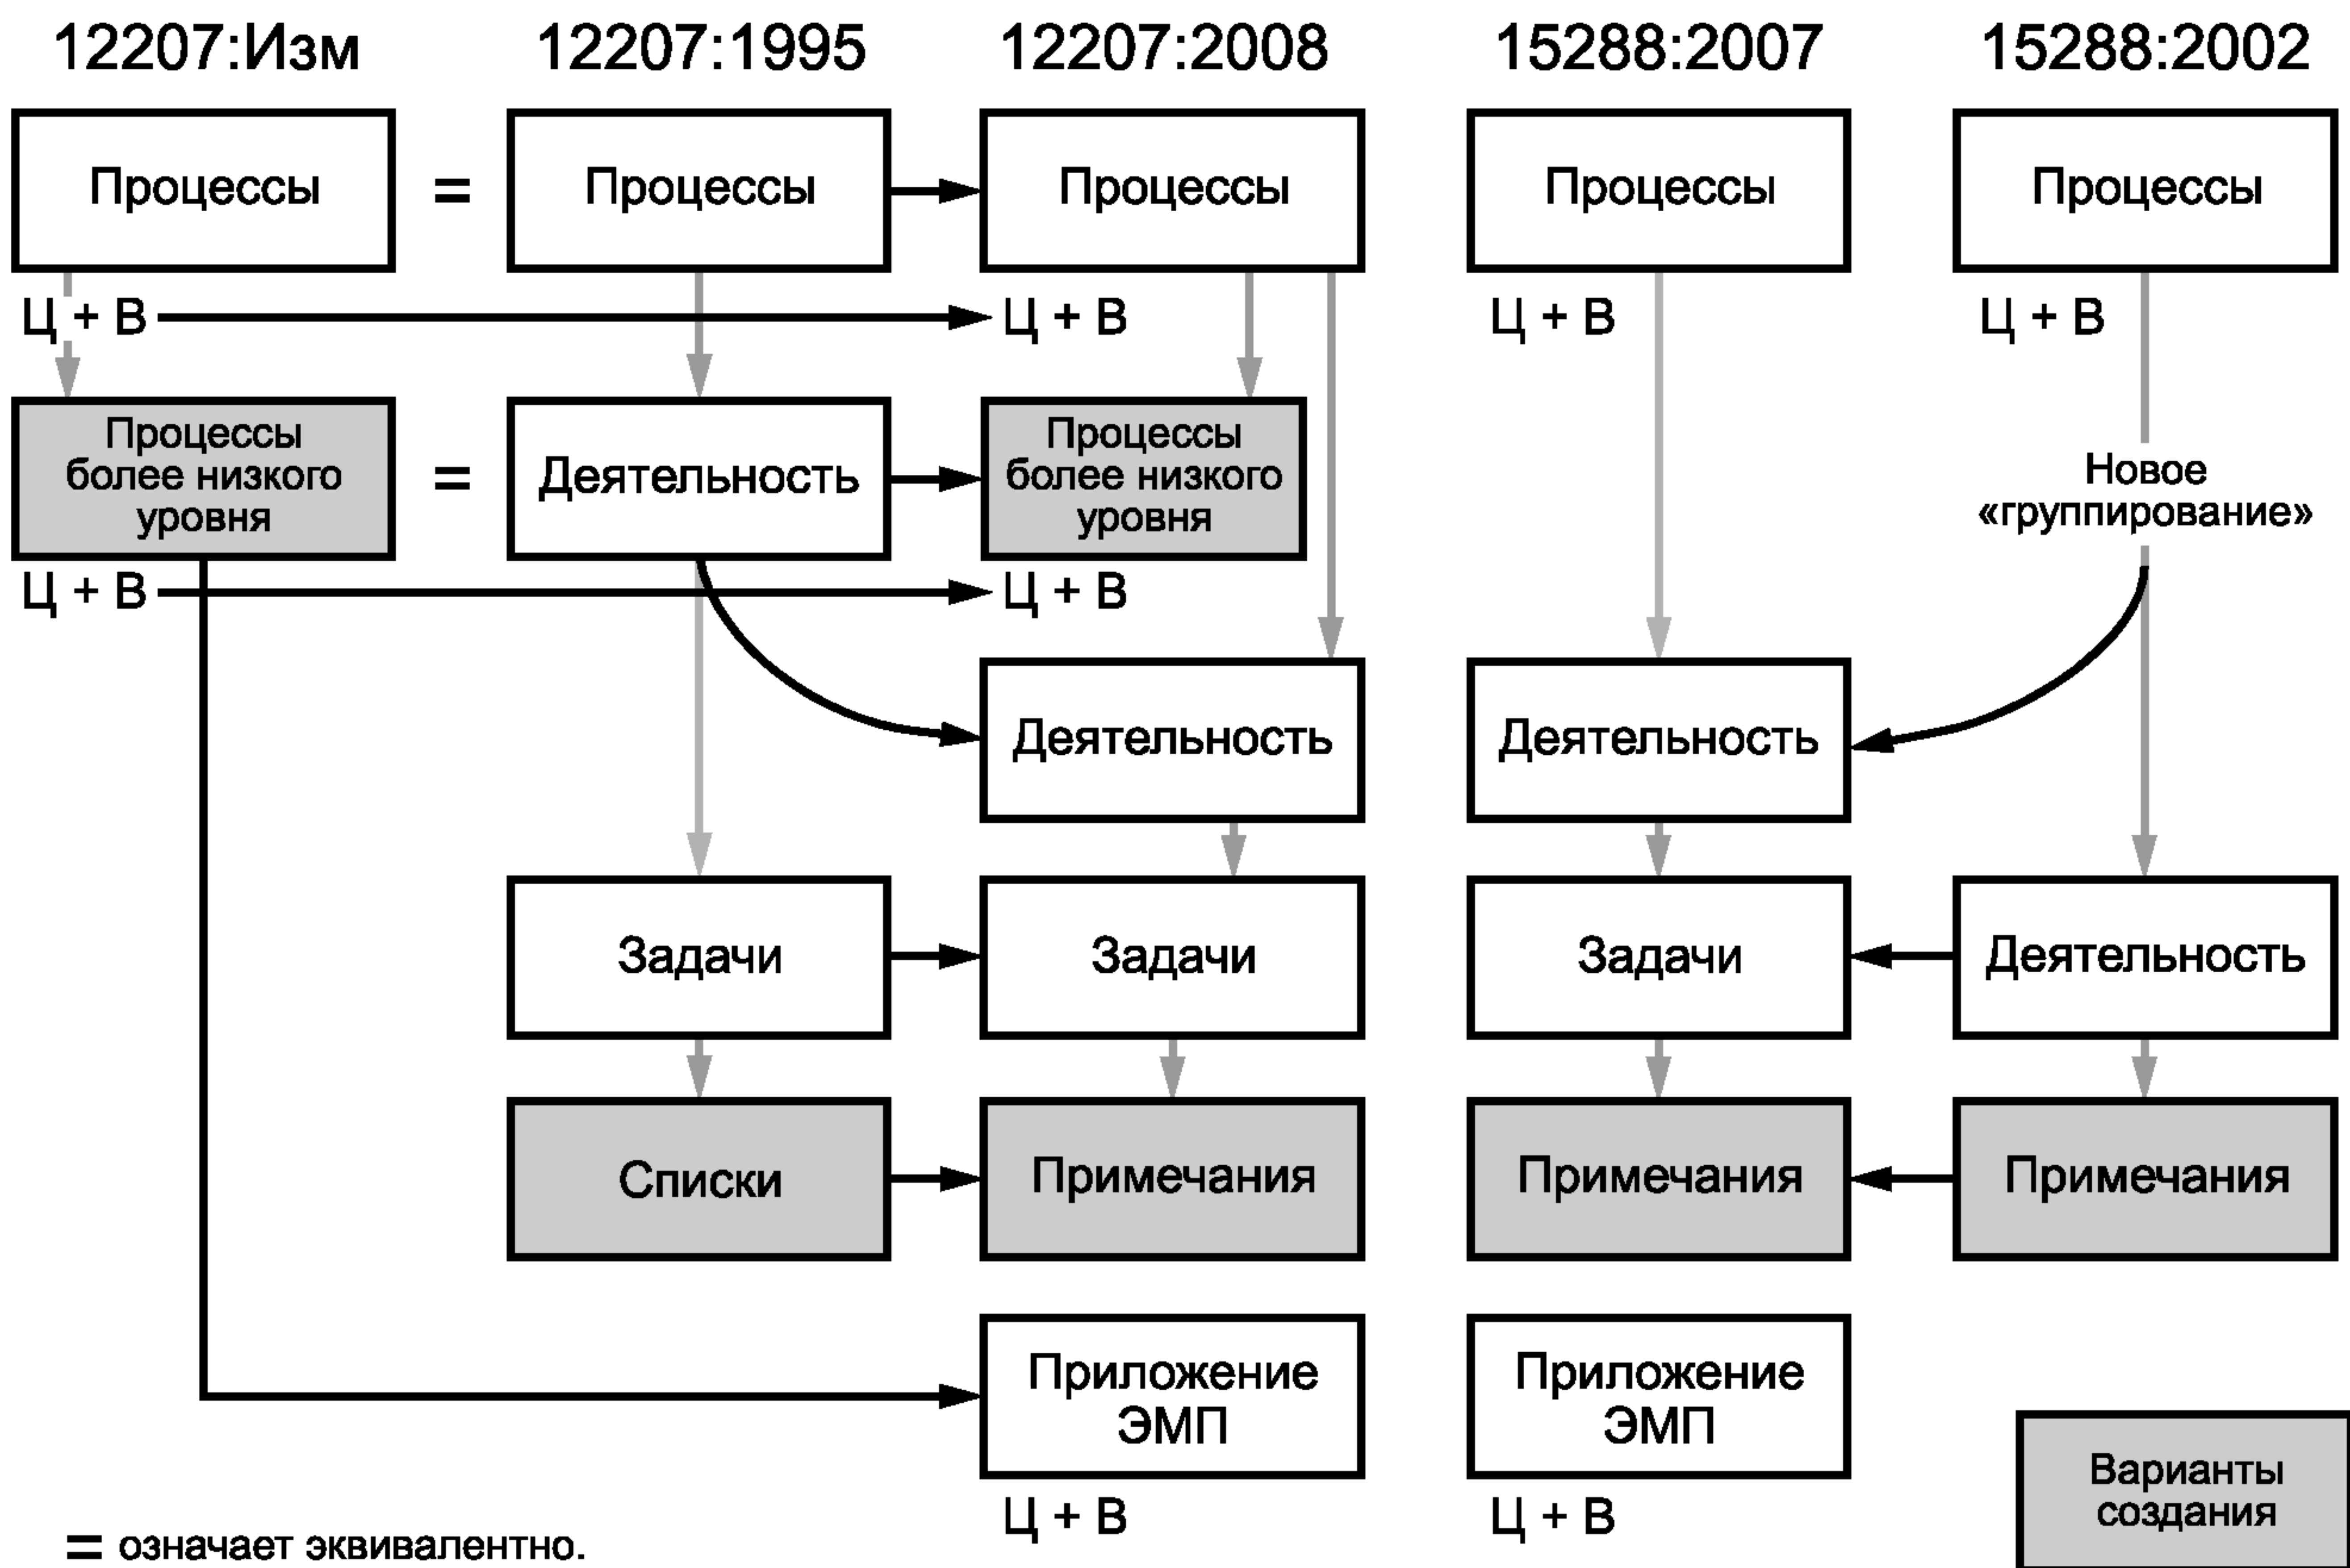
12207:Изм 12207:1995 12207:2008 15288:2007 15288:2002

Процессы = Процессы Процессы Процессы Процессы

Ц + В Ц + В Ц + В Ц + В

Процессы более низкого уровня = Деятельность Процессы более низкого уровня

Новое «группирование»

Ц + В Ц + В

Деятельность Деятельность

Задачи Задачи Задачи Деятельность

Списки Примечания Примечания Примечания

Приложение ЭМП Приложение ЭМП

Ц + В Ц + В

Варианты создания

= означает эквивалентно.